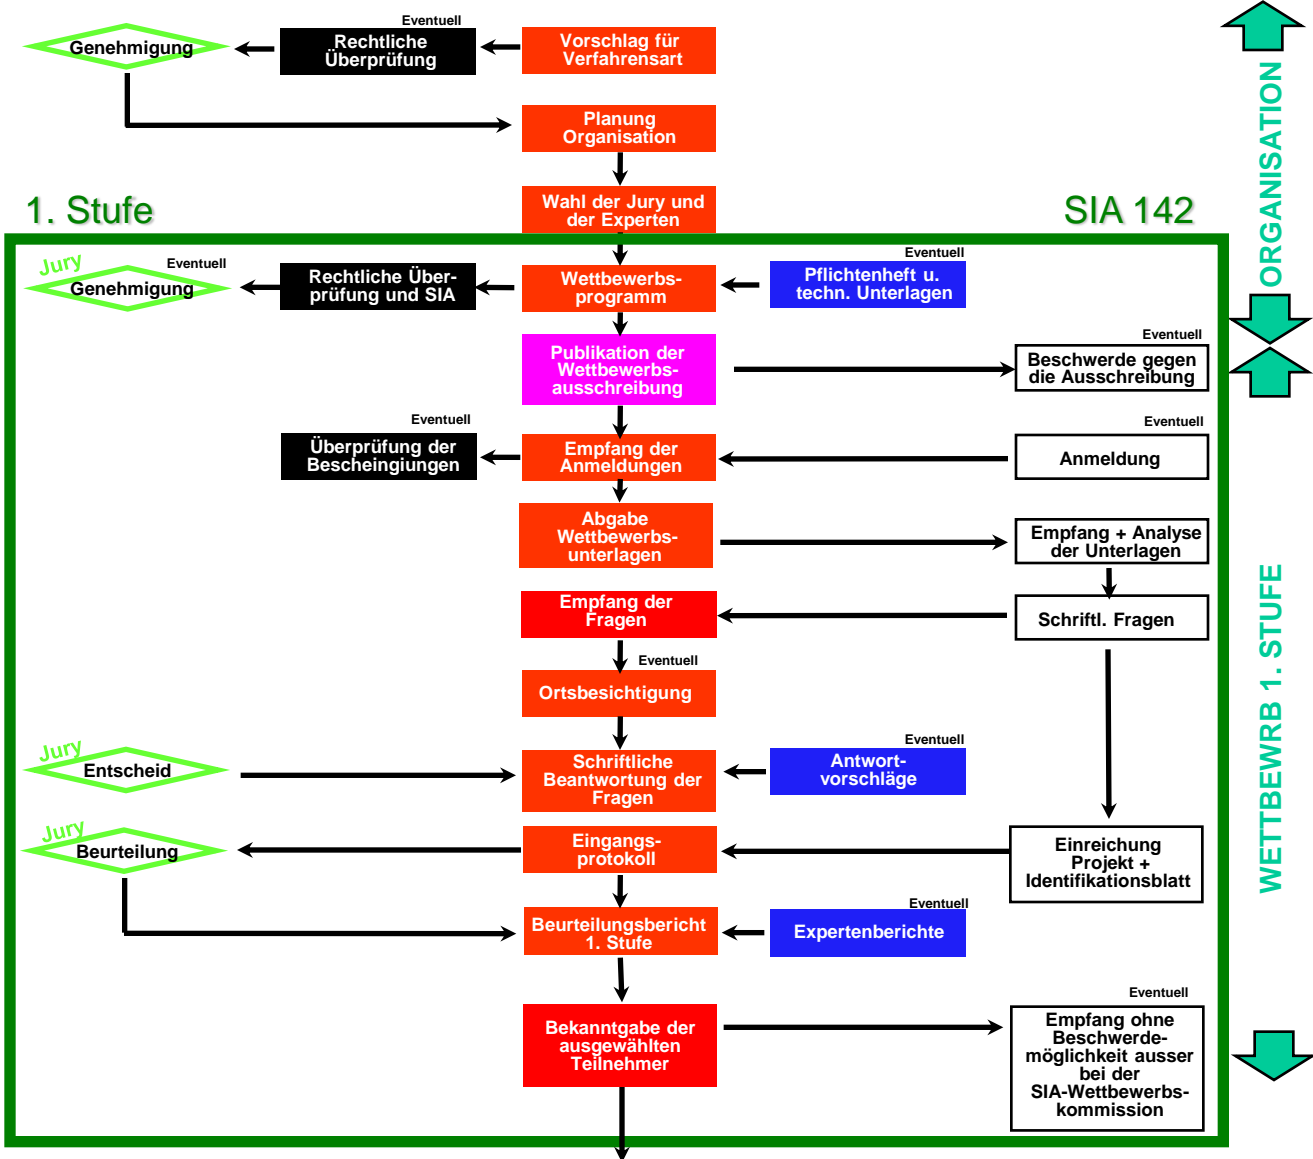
Eventuell

Genehmigung

Rechtliche Überprüfung

Vorschlag für Verfahrensart

Planung Organisation

1. Stufe

Wahl der Jury und der Experten

SIA 142

ORGANISATION

Jury

Eventuell

Genehmigung

Rechtliche Überprüfung und SIA

Wettbewerbsprogramm

Eventuell

Pflichtenheft u. techn. Unterlagen

Publikation der Wettbewerbsausschreibung

Eventuell

Beschwerde gegen die Ausschreibung

Eventuell

Überprüfung der Bescheingiungen

Empfang der Anmeldungen

Eventuell

Anmeldung

Abgabe Wettbewerbsunterlagen

Empfang + Analyse der Unterlagen

Empfang der Fragen

Schriftl. Fragen

Eventuell

Ortsbesichtigung

Jury

Entscheid

Schriftliche Beantwortung der Fragen

Eventuell

Antwortvorschläge

WETTBEWRB 1. STUFE

Jury

Beurteilung

Eingangsprotokoll

Einreichung Projekt + Identifikationsblatt

Beurteilungsbericht 1. Stufe

Eventuell

Expertenberichte

Eventuell

Bekanntgabe der ausgewählten Teilnehmer

Empfang ohne Beschwerdemöglichkeit ausser bei der SIA-Wettbewerbskommission